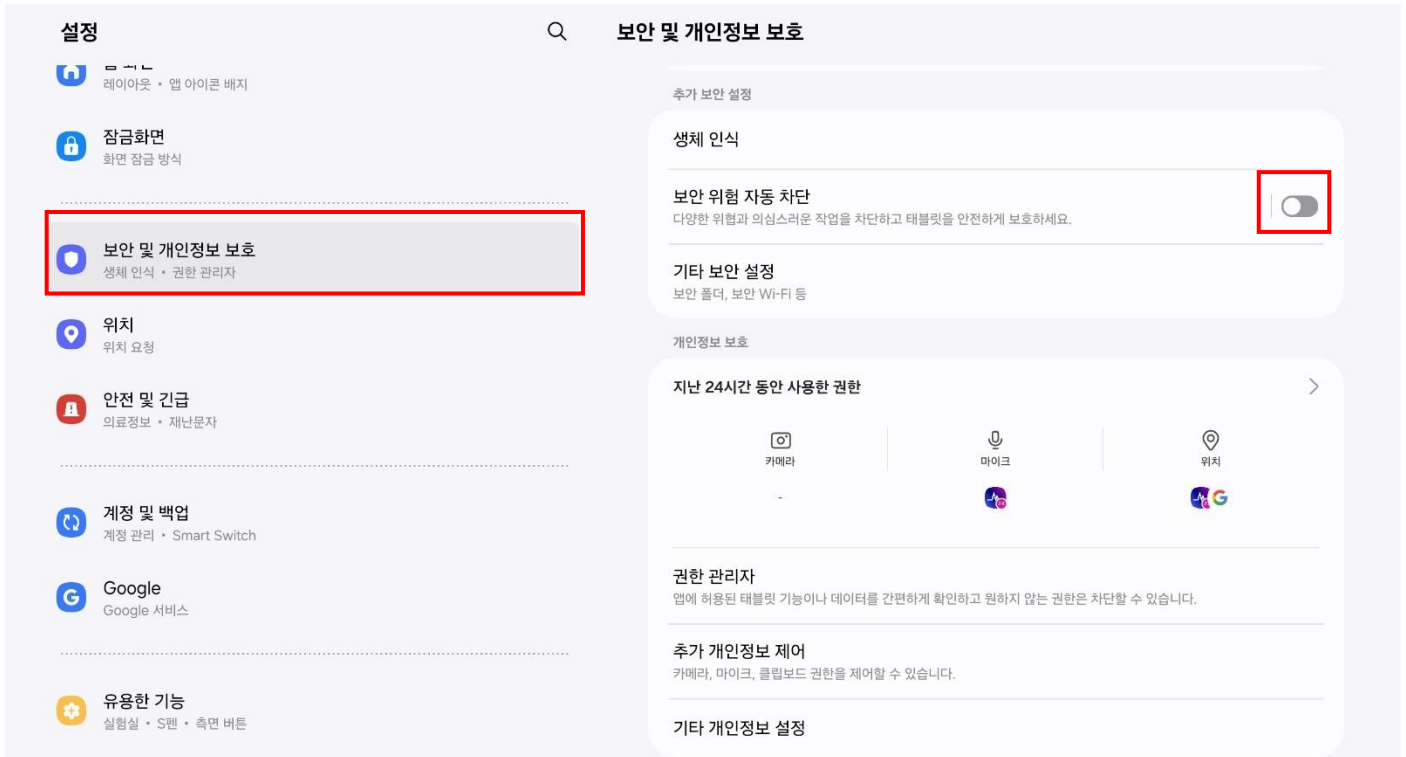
설정

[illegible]
레이아웃 • 앱 아이콘 배지

잠금화면
화면 잠금 방식

보안 및 개인정보 보호
생체 인식 • 권한 관리자

위치
위치 요청

안전 및 긴급
의료정보 • 재난문자

계정 및 백업
계정 관리 • Smart Switch

Google
Google 서비스

유용한 기능
실험실 • S펜 • 측면 버튼

보안 및 개인정보 보호

추가 보안 설정

생체 인식

보안 위험 자동 차단
다양한 위협과 의심스러운 작업을 차단하고 태블릿을 안전하게 보호하세요.

기타 보안 설정
보안 폴더, 보안 Wi-Fi 등

개인정보 보호

지난 24시간 동안 사용한 권한

카메라
마이크
위치

-

권한 관리자
앱에 허용된 태블릿 기능이나 데이터를 간편하게 확인하고 원하지 않는 권한은 차단할 수 있습니다.

추가 개인정보 제어
카메라, 마이크, 클립보드 권한을 제어할 수 있습니다.

기타 개인정보 설정